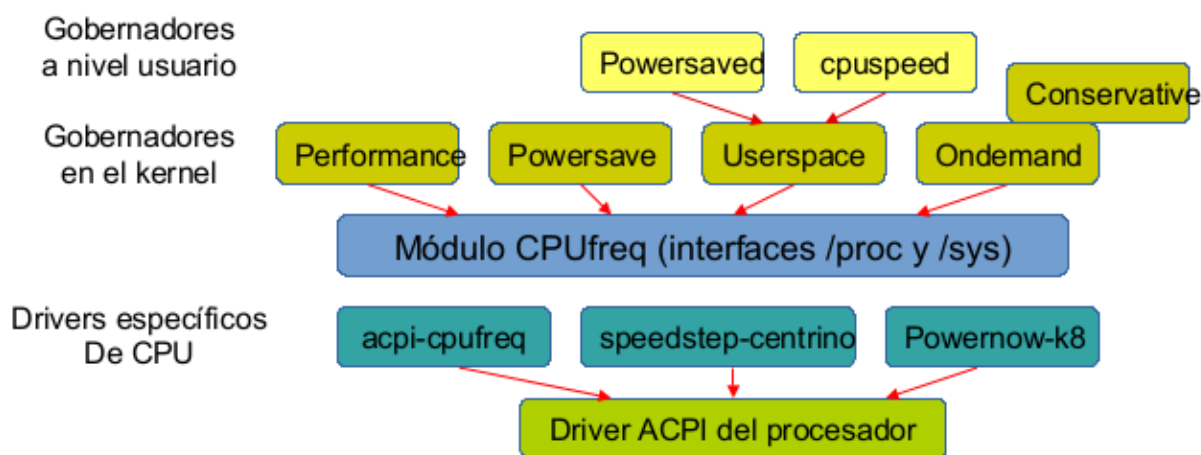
Gobernadores
a nivel usuario

Powersaved

cpuspeed

Conservative

Gobernadores
en el kernel

Performance

Powersave

Userspace

Ondemand

Módulo CPUfreq (interfaces /proc y /sys)

Drivers específicos
De CPU

acpi-cpufreq

speedstep-centrino

Powernow-k8

Driver ACPI del procesador